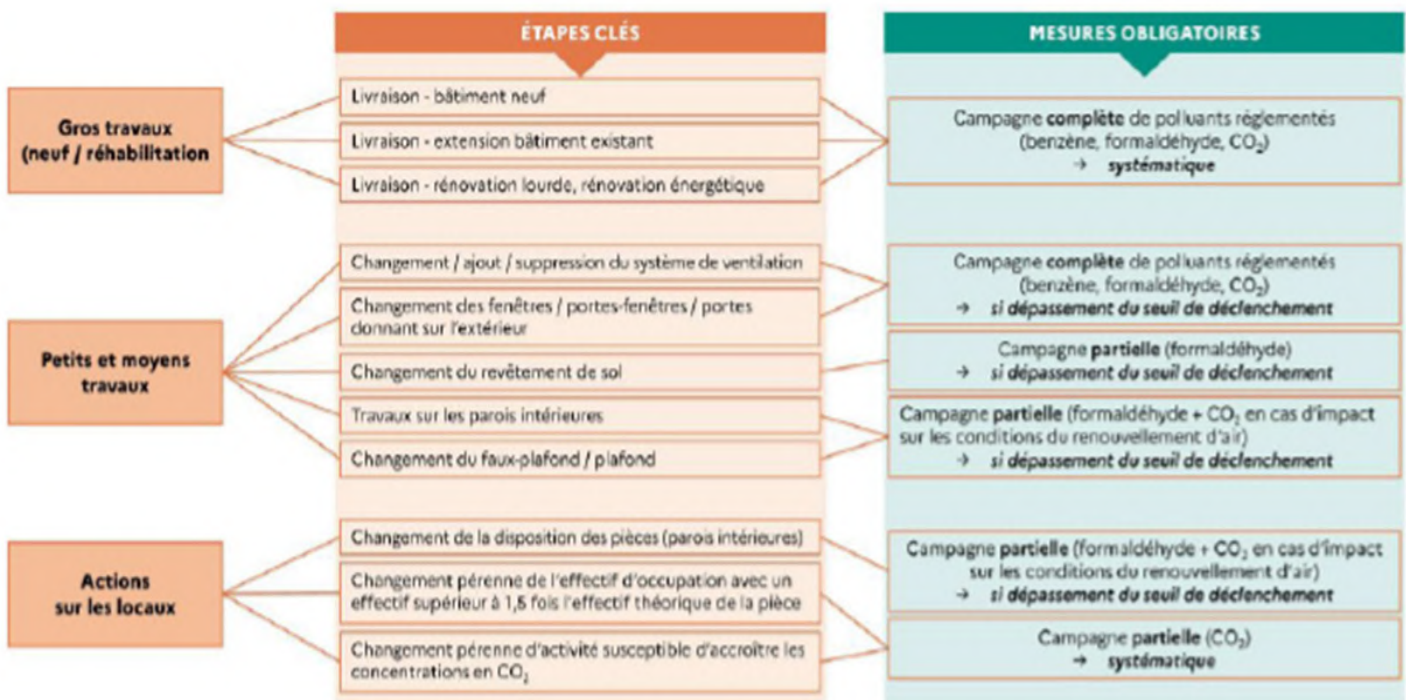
ÉTAPES CLÉS

MESURES OBLIGATOIRES

Gros travaux (neuf / réhabilitation)

Livraison - bâtiment neuf

Livraison - extension bâtiment existant

Livraison - rénovation lourde, rénovation énergétique

Campagne **complète** de polluants réglementés (benzène, formaldéhyde, $CO_2$)
→ *systématique*

Petits et moyens travaux

Changement / ajout / suppression du système de ventilation

Changement des fenêtres / portes-fenêtres / portes donnant sur l'extérieur

Campagne **complète** de polluants réglementés (benzène, formaldéhyde, $CO_2$)
→ *si dépassement du seuil de déclenchement*

Changement du revêtement de sol

Campagne **partielle** (formaldéhyde)
→ *si dépassement du seuil de déclenchement*

Travaux sur les parois intérieures

Changement du faux-plafond / plafond

Campagne **partielle** (formaldéhyde + $CO_2$ en cas d'impact sur les conditions du renouvellement d'air)
→ *si dépassement du seuil de déclenchement*

Actions sur les locaux

Changement de la disposition des pièces (parois intérieures)

Changement pérenne de l'effectif d'occupation avec un effectif supérieur à 1,5 fois l'effectif théorique de la pièce

Campagne **partielle** (formaldéhyde + $CO_2$ en cas d'impact sur les conditions du renouvellement d'air)
→ *si dépassement du seuil de déclenchement*

Changement pérenne d'activité susceptible d'accroître les concentrations en $CO_2$

Campagne **partielle** ($CO_2$)
→ *systématique*